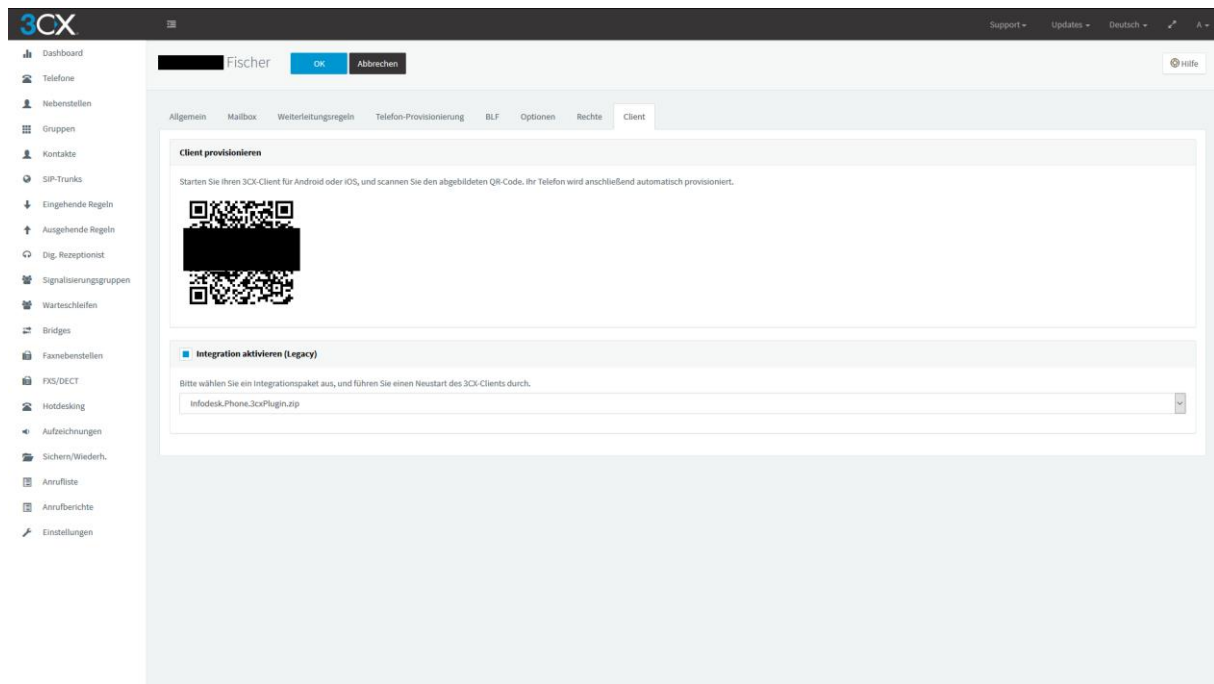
3CX

Support ▾ Updates ▾ Deutsch ▾ A ▾

Dashboard
Telefone
Nebenstellen
Gruppen
Kontakte
SIP-Trunks
Eingehende Regeln
Ausgehende Regeln
Dig. Rezeptionist
Signalisierungsgruppen
Warteschleifen
Bridges
Faxnebenstellen
FXS/DECT
Hotdesking
Aufzeichnungen
Sichern/Wiederh.
Anrufliste
Anrufberichte
Einstellungen

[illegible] Fischer OK Abbrechen Hilfe

Allgemein Mailbox Weiterleitungsregeln Telefon-Provisionierung BLF Optionen Rechte Client

Client provisionieren

Starten Sie Ihren 3CX-Client für Android oder iOS, und scannen Sie den abgebildeten QR-Code. Ihr Telefon wird anschließend automatisch provisioniert.

Integration aktivieren (Legacy)

Bitte wählen Sie ein Integrationspaket aus, und führen Sie einen Neustart des 3CX-Clients durch.

Infodesk.Phone.3cxPlugin.zip